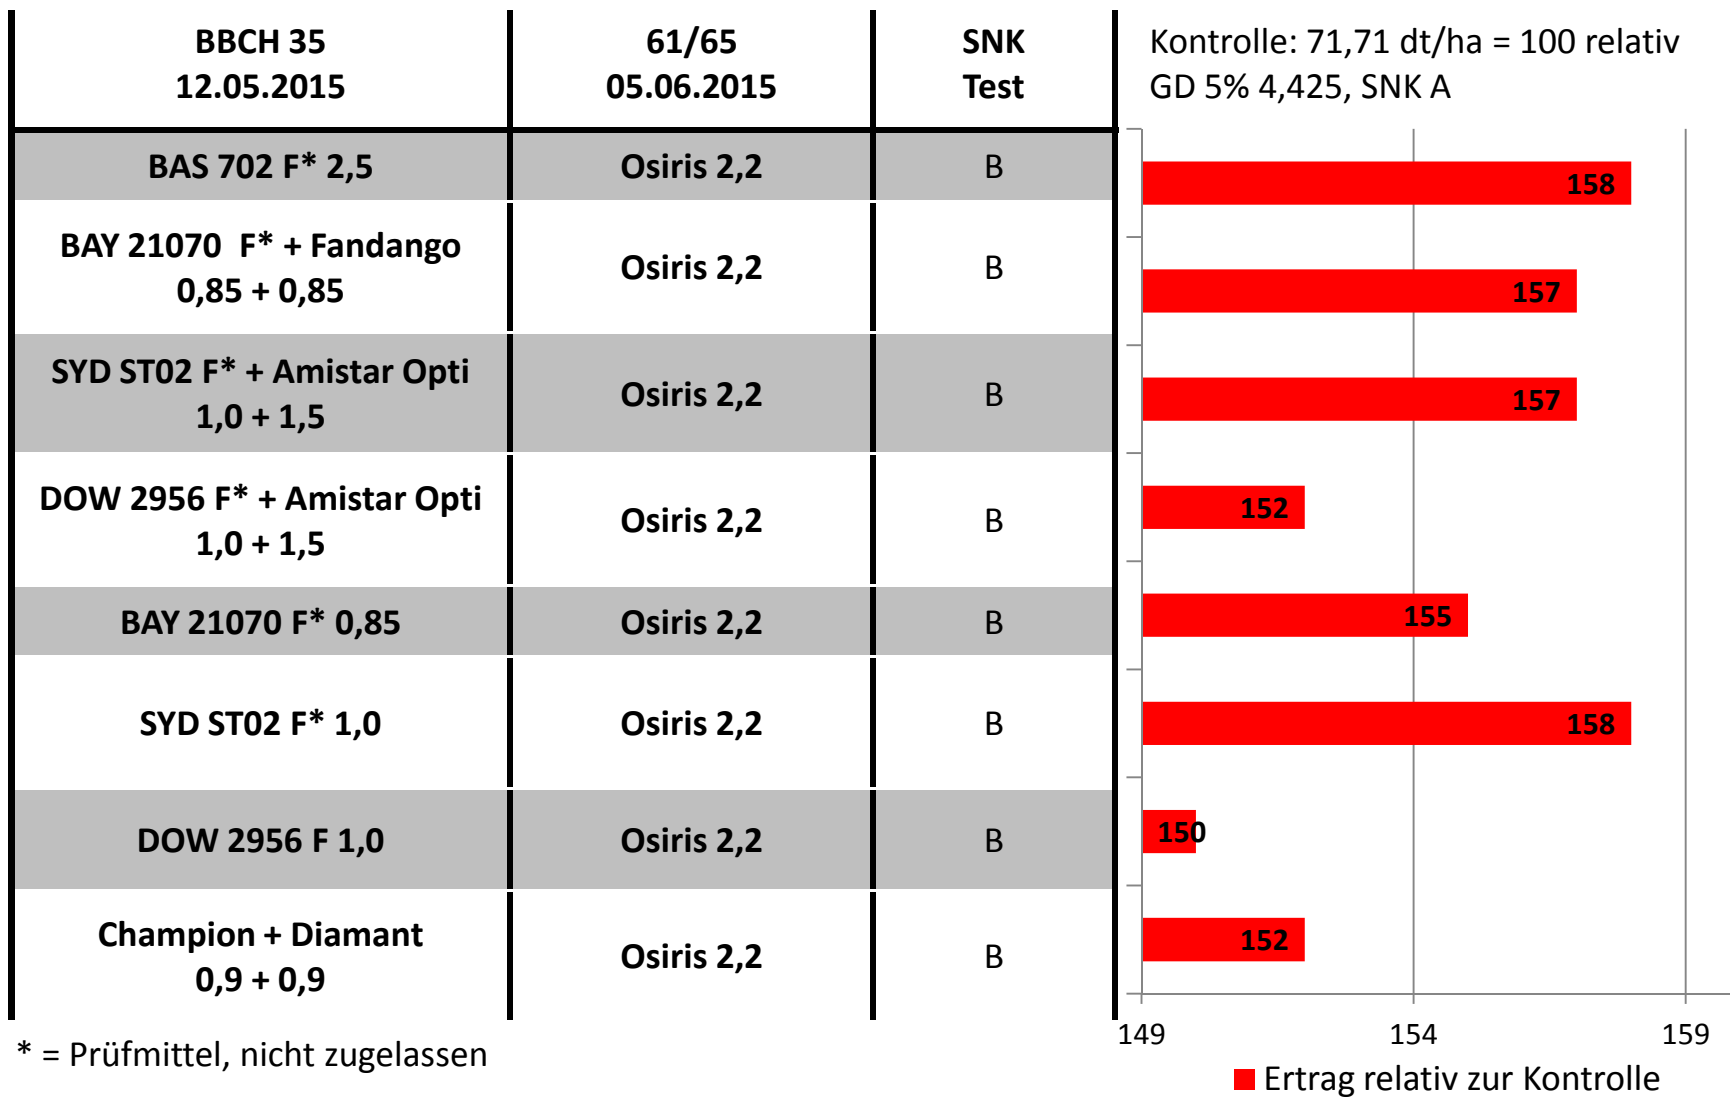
| BBCH 35 12.05.2015 | 61/65 05.06.2015 | SNK Test |
|---|---|---|
| BAS 702 F* 2,5 | Osiris 2,2 | B |
| BAY 21070 F* + Fandango 0,85 + 0,85 | Osiris 2,2 | B |
| SYD ST02 F* + Amistar Opti 1,0 + 1,5 | Osiris 2,2 | B |
| DOW 2956 F* + Amistar Opti 1,0 + 1,5 | Osiris 2,2 | B |
| BAY 21070 F* 0,85 | Osiris 2,2 | B |
| SYD ST02 F* 1,0 | Osiris 2,2 | B |
| DOW 2956 F 1,0 | Osiris 2,2 | B |
| Champion + Diamant 0,9 + 0,9 | Osiris 2,2 | B |

* = Prüfmittel, nicht zugelassen

Kontrolle: 71,71 dt/ha = 100 relativ
GD 5% 4,425, SNK A

158
157
157
152
155
158
150
152

149
154
159

Ertrag relativ zur Kontrolle